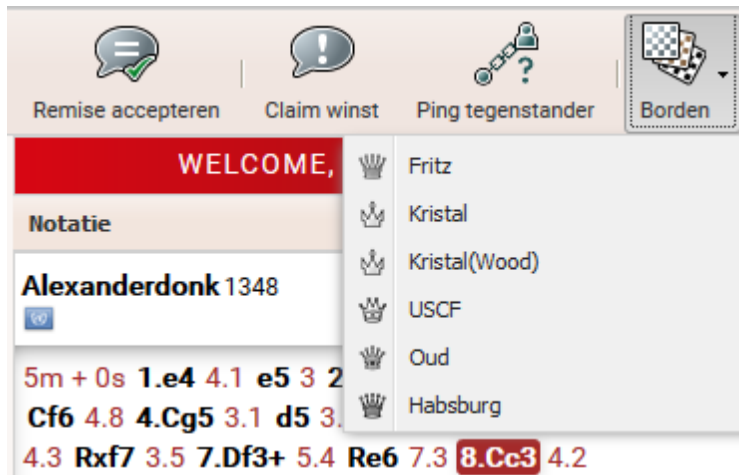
Remise accepteren

Claim winst

Ping tegenstander

Borden

WELCOME,

Notatie

Alexanderdonk 1348

5m + 0s 1.e4 4.1 e5 3 2
Cf6 4.8 4.Cg5 3.1 d5 3.
4.3 Rxf7 3.5 7.Df3+ 5.4 Re6 7.3 8.Cc3 4.2

Fritz
Kristal
Kristal(Wood)
USCF
Oud
Habsburg